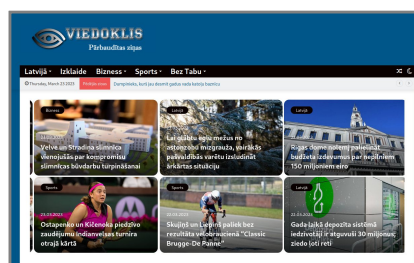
VIEDOKLIS
Pārbaudītas ziņas

Latvijā • Izklaide Bizness • Sports • Bez Tabu •

Thursday, March 23 2023 Pēdējās ziņas Daugavpilī, kuri jau desmit gadus rada katrīja kazinico

Bizness
Veļve un Stradiņa slimnīca vienojušās par kompromisu slimnīcas būvdarbu turpināšanai

Latvijā
Lai glābtu egļu mežus no astoņzobu mizgrauža, vairākās pašvaldībās varētu izsludināt ārkārtas situāciju

Latvijā
Rīgas domē nolemj palielināt budžeta izdevumus par nepilniem 150 miljoniem eiro

Sports
21.03.2023
Ostapenko un Kičenoka piedzīvo zaudējumu Indianvelsas turnīra otrajā kārtā

Sports
21.03.2023
Skujiņš un Liepiņš paliek bez rezultāta velobraucienā "Classic Brugge-De Panne"

Latvijā
21.03.2023
Gada laikā depozīta sistēmā iedzīvotāji ir atguvuši 30 miljonus; ziedo ļoti reti